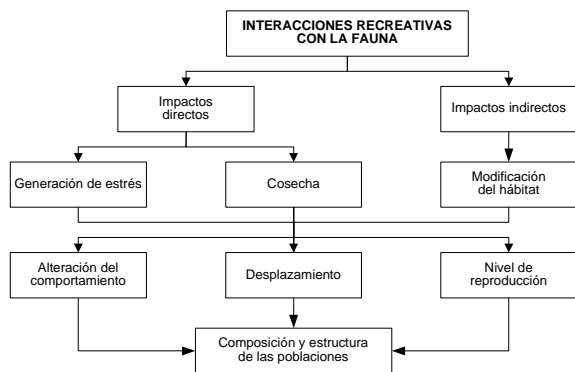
INTERACCIONES RECREATIVAS CON LA FAUNA

Impactos directos

Impactos indirectos

Generación de estrés

Cosecha

Modificación del hábitat

Alteración del comportamiento

Desplazamiento

Nivel de reproducción

Composición y estructura de las poblaciones